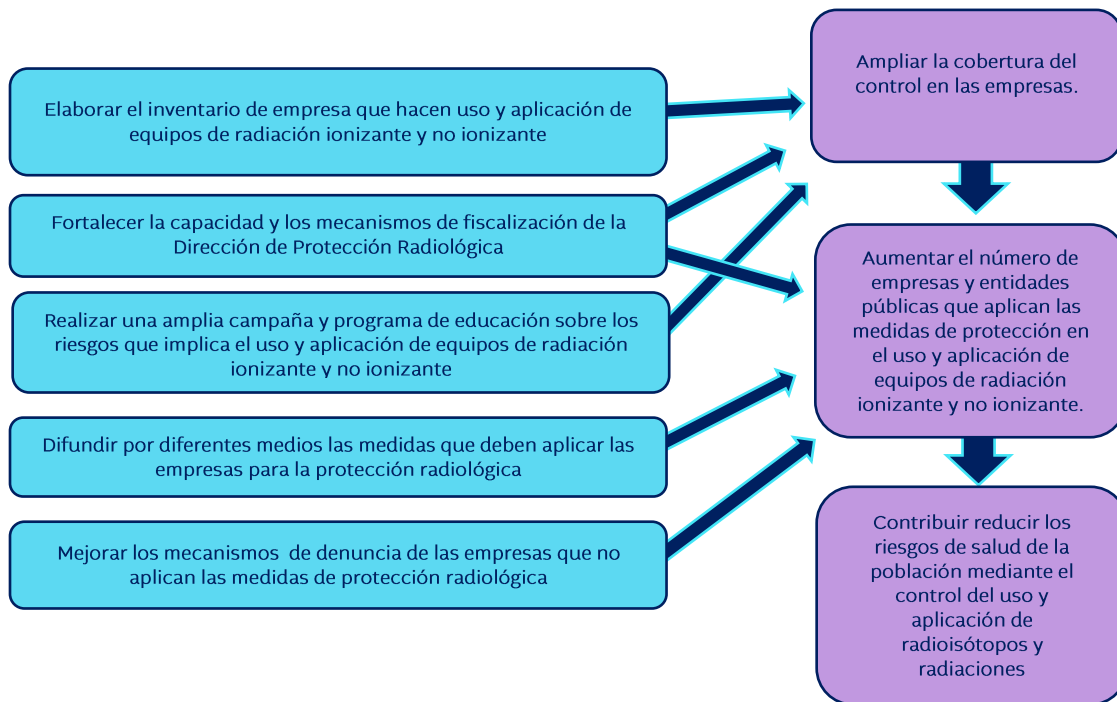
Elaborar el inventario de empresa que hacen uso y aplicación de equipos de radiación ionizante y no ionizante

Fortalecer la capacidad y los mecanismos de fiscalización de la Dirección de Protección Radiológica

Realizar una amplia campaña y programa de educación sobre los riesgos que implica el uso y aplicación de equipos de radiación ionizante y no ionizante

Difundir por diferentes medios las medidas que deben aplicar las empresas para la protección radiológica

Mejorar los mecanismos de denuncia de las empresas que no aplican las medidas de protección radiológica

Ampliar la cobertura del control en las empresas.

Aumentar el número de empresas y entidades públicas que aplican las medidas de protección en el uso y aplicación de equipos de radiación ionizante y no ionizante.

Contribuir reducir los riesgos de salud de la población mediante el control del uso y aplicación de radioisótopos y radiaciones